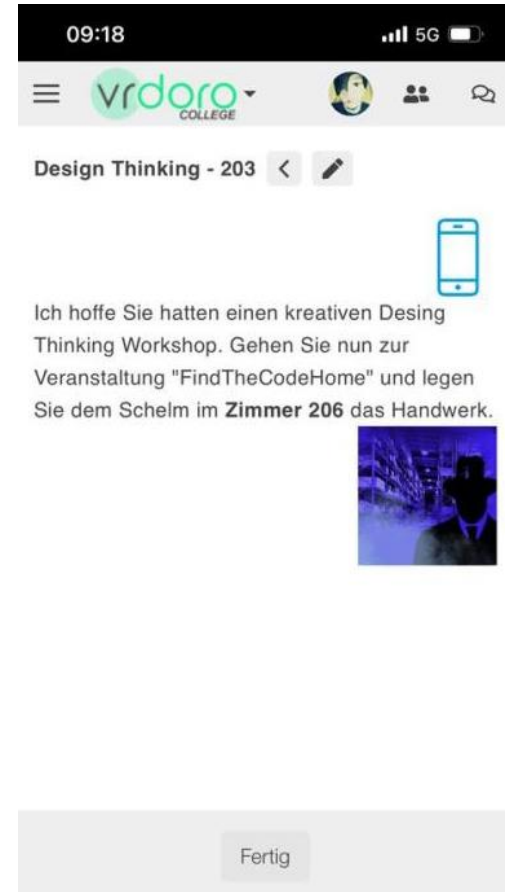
09:18
5G

vrdoro
COLLEGE

Design Thinking - 203

Ich hoffe Sie hatten einen kreativen Desing Thinking Workshop. Gehen Sie nun zur Veranstaltung "FindTheCodeHome" und legen Sie dem Schelm im **Zimmer 206** das Handwerk.

Fertig